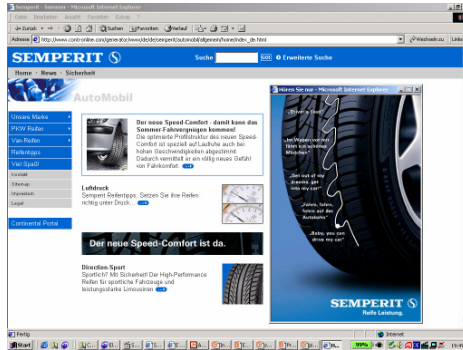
Semperit - Semperit - Microsoft Internet Explorer

Datei Bearbeiten Ansicht Favoriten Extras ?

Zurück Suchen Favoriten Verlauf

Adresse http://www.conti-online.com/generator/www/de/de/semperit/automobil/allgemein/home/index_de.html Wechseln zu Links

SEMPERIT

Suche GO Erweiterte Suche

Home · News · Sicherheit

AutoMobil

Unsere Marke
PKW Reifen
Van Reifen
Reifentipps
Viel Spaß!
Kontakt
Sitemap
Impressum
Legal

Continental Portal

Der neue Speed-Comfort - damit kann das Sommer-Fahrvergnügen kommen!
Die optimierte Profilstruktur des neuen Speed-Comfort ist speziell auf Laufruhe auch bei hohen Geschwindigkeiten abgestimmt. Dadurch vermittelt er ein völlig neues Gefühl von Fahrkomfort.

Luftdruck
Semperit Reifentipps: Setzen Sie Ihre Reifen richtig unter Druck...

Der neue Speed-Comfort ist da.

Direction Sport
Sportlich? Mit Sicherheit! Der High-Performance Reifen für sportliche Fahrzeuge und leistungsstarke Limousinen

Hören Sie nur - Microsoft Internet Explorer

„Driver's Seat"

„Im Wagen vor mir fährt ein schönes Mädchen"

„Get out of my dreams, get into my car"

„Fahrn, fahrn, fahrn auf der Autobahn"

„Baby, you can drive my car"

SEMPERIT
Reife Leistung.

Fertig

Internet

Start

19:4